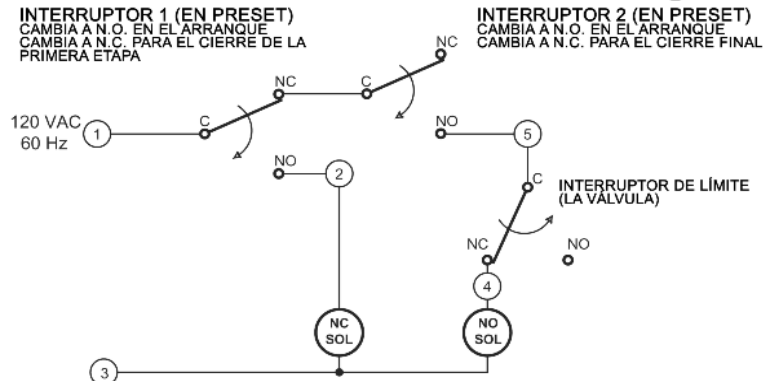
INTERRUPTOR 1 (EN PRESET)
CAMBIA A N.O. EN EL ARRANQUE
CAMBIA A N.C. PARA EL CIERRE DE LA PRIMERA ETAPA

INTERRUPTOR 2 (EN PRESET)
CAMBIA A N.O. EN EL ARRANQUE
CAMBIA A N.C. PARA EL CIERRE FINAL

NC
NC
C
C
120 VAC
60 Hz
1
NO
2
NO
5
C
INTERRUPTOR DE LÍMITE
(LA VÁLVULA)
NC
NO
4
NC
SOL
NO
SOL
3